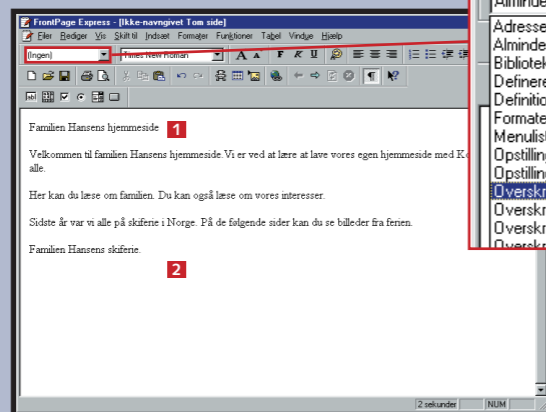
FrontPage Express - [Ikke-navngivet Tom side]

Filer Rediger Vis Skift til Indsæt Formater Funktioner Tabel Vindue Hjælp

(Ingen)

Times New Roman

Almindelig

Adresse
Alminde
Bibliotek
Definere
Definitio
Formate
Menulist
Opstilling
Opstilling
Overskr
Overskr
Overskr
Overskr

Familien Hansens hjemmeside 1

Velkommen til familien Hansens hjemmeside. Vi er ved at lære at lave vores egen hjemmeside med Ko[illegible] alle.

Her kan du læse om familien. Du kan også læse om vores interesser.

Sidste år var vi alle på skiferie i Norge. På de følgende sider kan du se billeder fra ferien.

Familien Hansens skiferie.

2

2 sekunder

NUM